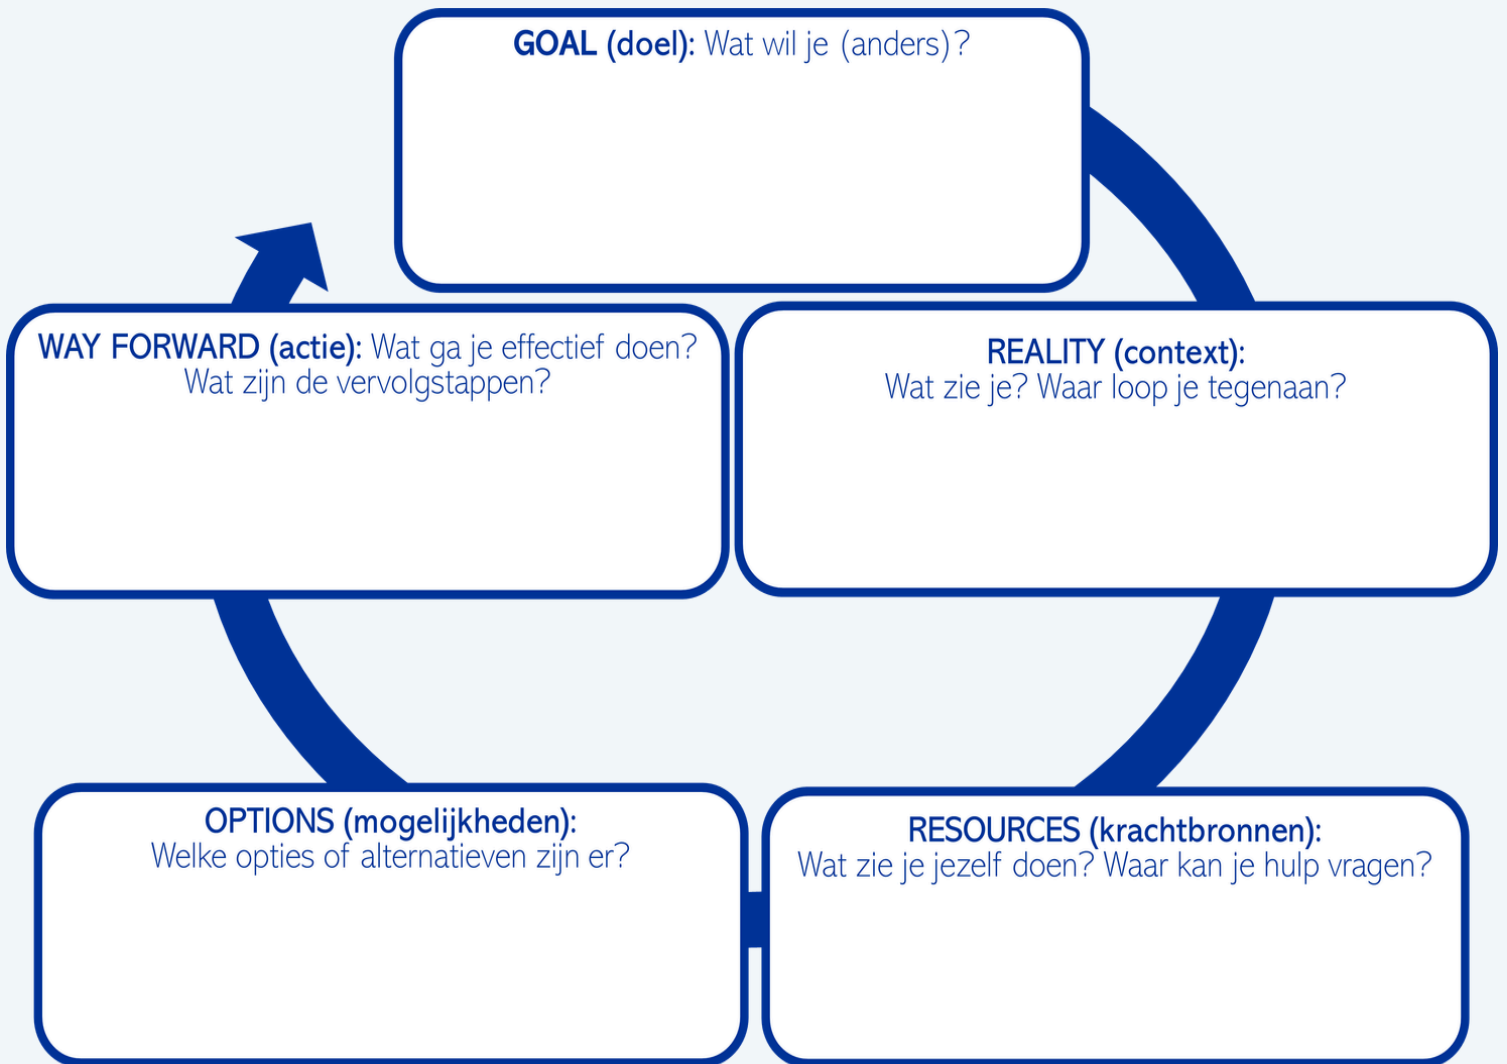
GOAL (doel): Wat wil je (anders)?

REALITY (context):
Wat zie je? Waar loop je tegenaan?

RESOURCES (krachtbronnen):
Wat zie je jezelf doen? Waar kan je hulp vragen?

OPTIONS (mogelijkheden):
Welke opties of alternatieven zijn er?

WAY FORWARD (actie): Wat ga je effectief doen?
Wat zijn de vervolgstappen?